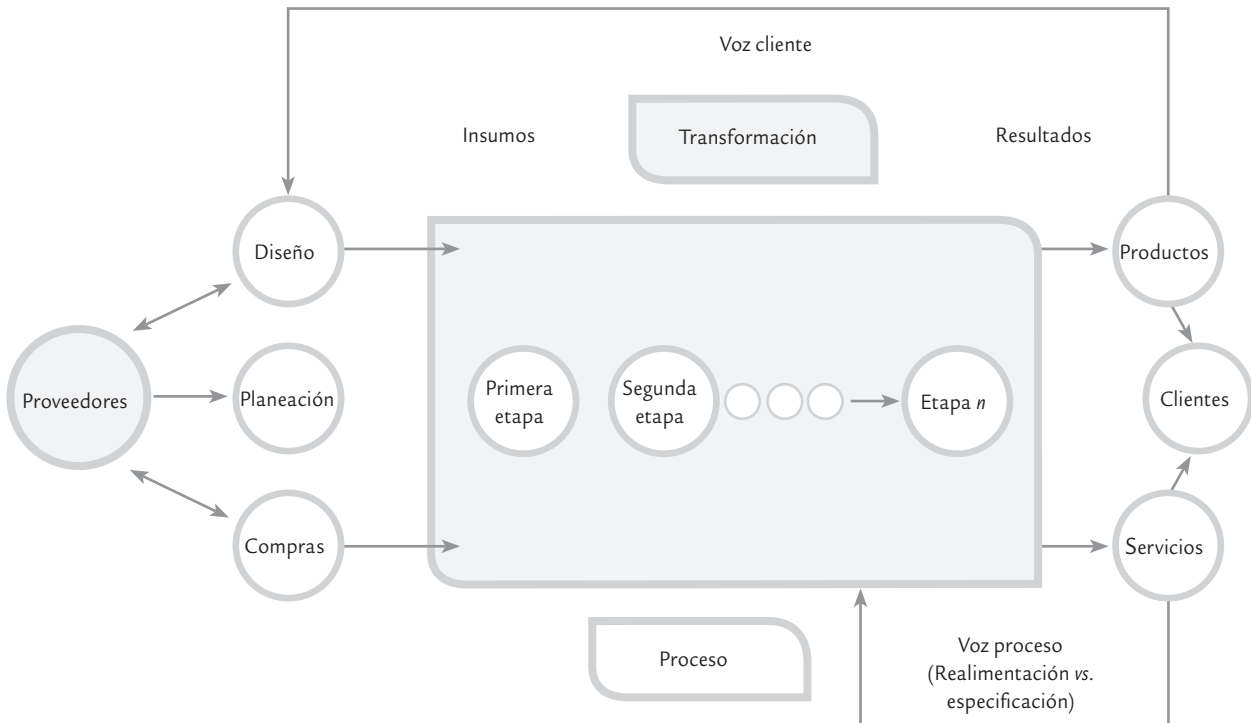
Voz cliente

Insumos

Transformación

Resultados

Diseño

Productos

Proveedores

Planeación

Primera etapa

Segunda etapa

Etapa *n*

Clientes

Compras

Servicios

Proceso

Voz proceso (Realimentación *vs.* especificación)